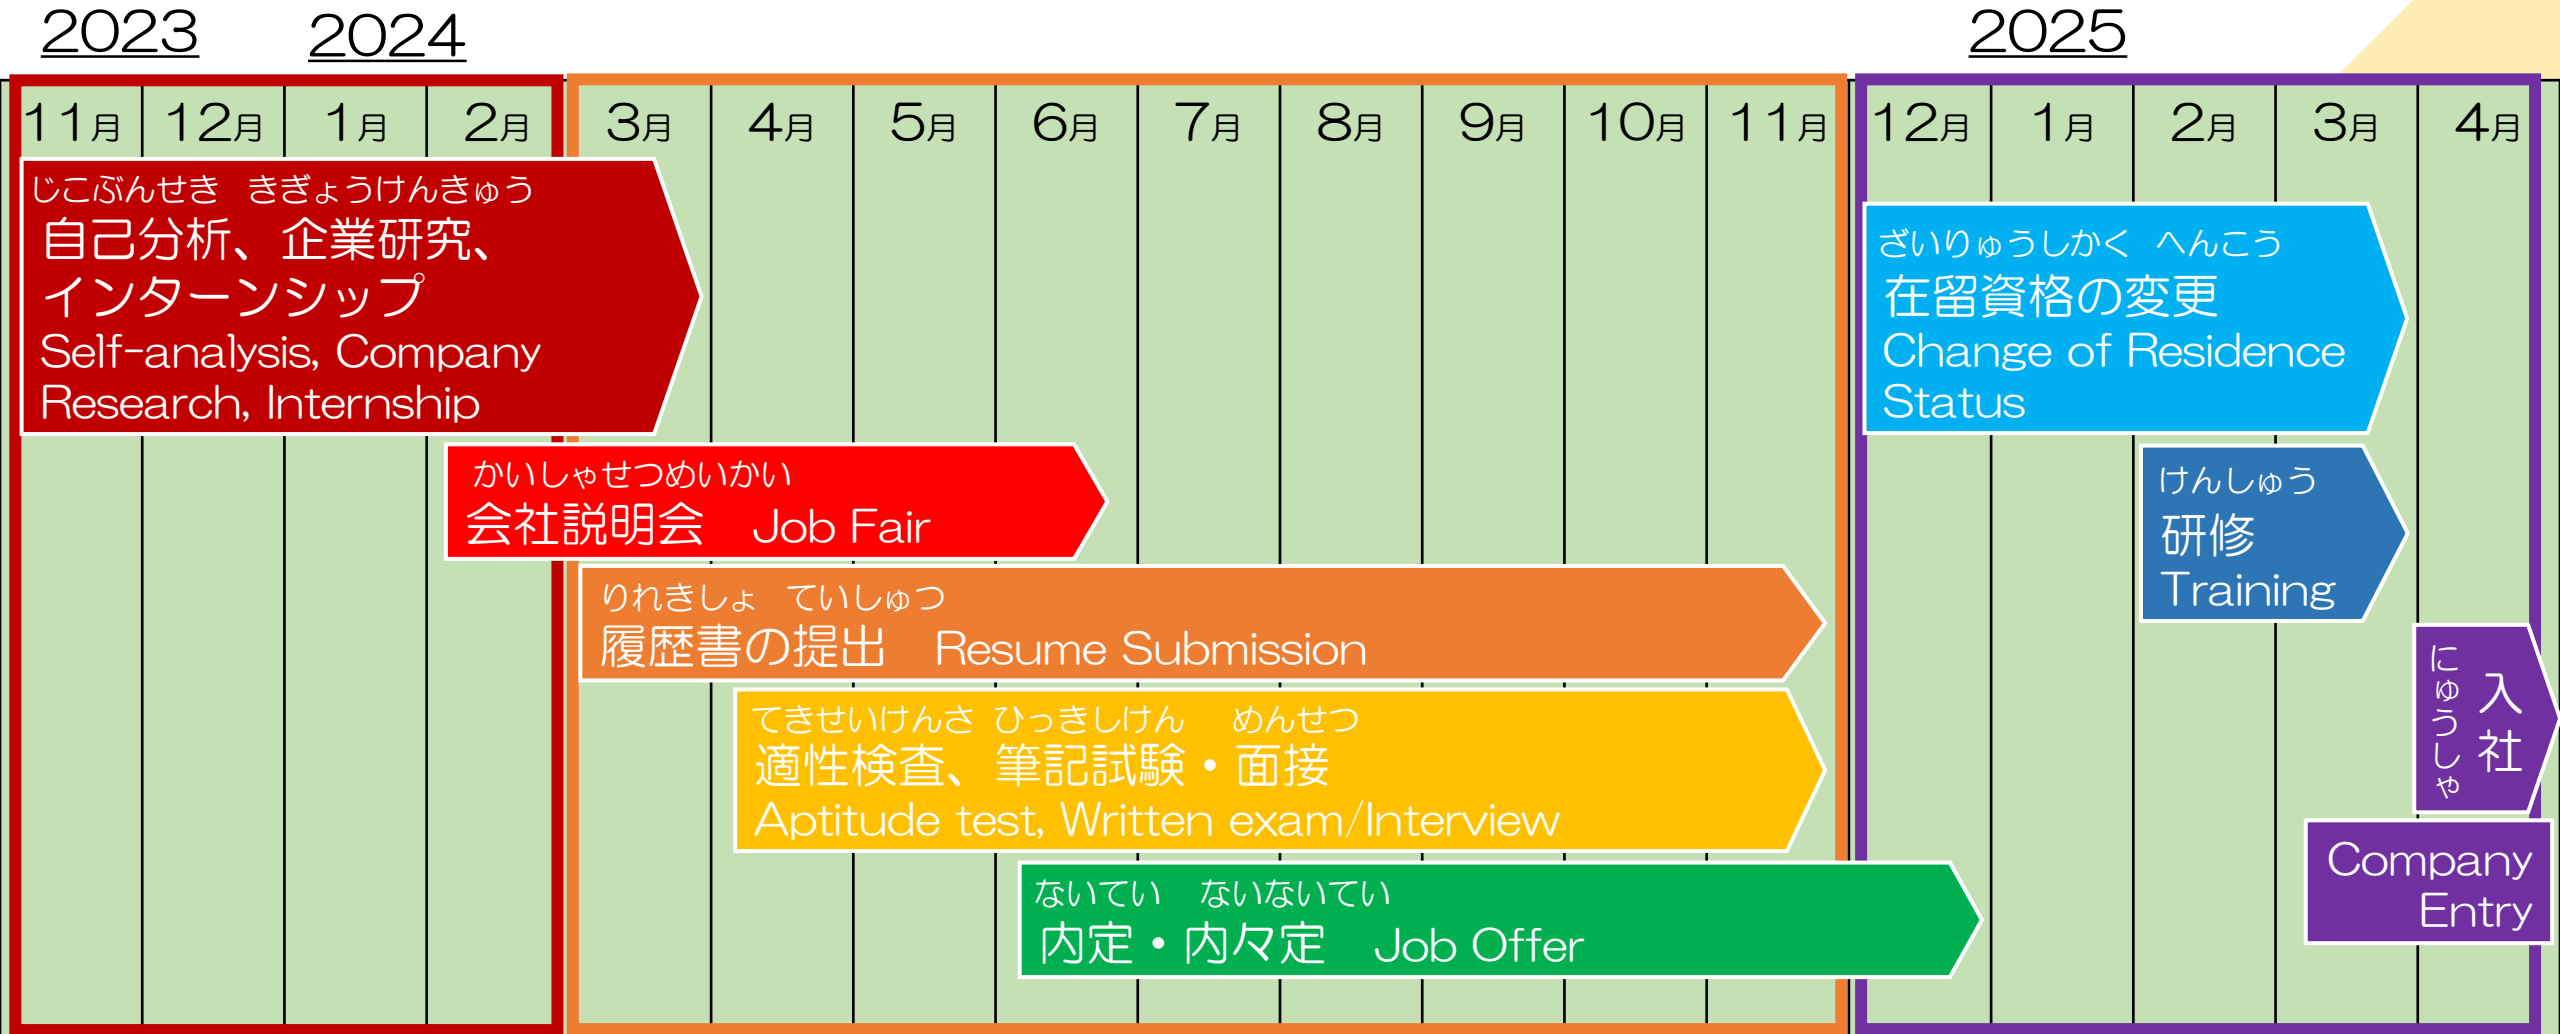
2023 2024 2025

| 11月 | 12月 | 1月 | 2月 | 3月 | 4月 | 5月 | 6月 | 7月 | 8月 | 9月 | 10月 | 11月 | 12月 | 1月 | 2月 | 3月 | 4月 |
|---|---|---|---|---|---|---|---|---|---|---|---|---|---|---|---|---|---|

じこぶんせき きぎょうけんきゅう
自己分析、企業研究、インターンシップ
Self-analysis, Company Research, Internship

かいしゃせつめいかい
会社説明会 Job Fair

りれきしょ ていしゅつ
履歴書の提出 Resume Submission

てきせいけんさ ひっきしけん めんせつ
適性検査、筆記試験・面接
Aptitude test, Written exam/Interview

ないてい ないないてい
内定・内々定 Job Offer

ざいりゅうしかく へんこう
在留資格の変更
Change of Residence Status

けんしゅう
研修
Training

にゅうしゃ
入社
Company Entry